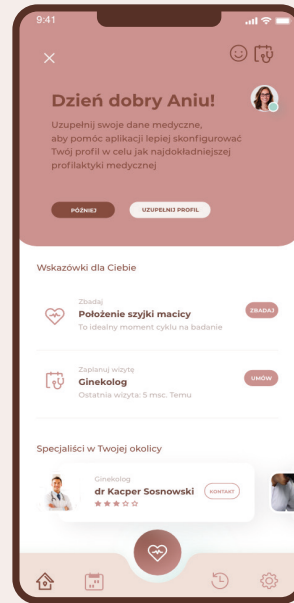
9:41

Dzień dobry Aniu!

Uzupełnij swoje dane medyczne, aby pomóc aplikacji lepiej skonfigurować Twój profil w celu jak najdokładniejszej profilaktyki medycznej

PÓŹNIEJ

UZUPEŁNIJ PROFIL

Wskazówki dla Ciebie

Zbadaj
Położenie szyjki macicy
To idealny moment cyklu na badanie

ZBADAJ

Zaplanuj wizytę
Ginekolog
Ostatnia wizyta: 5 msc. Temu

UMÓW

Specjaliści w Twojej okolicy

Ginekolog
dr Kacper Sosnowski

KONTAKT